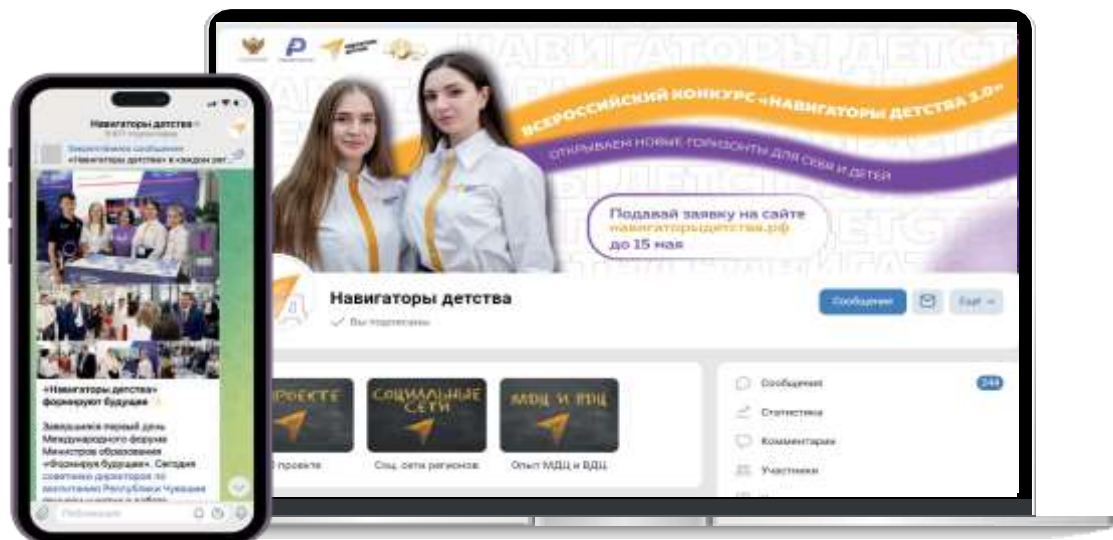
Навигаторы детства
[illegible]
Закреплённое сообщение
«Навигаторы детства» в каждой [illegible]

«Навигаторы детства» формируют будущее

Завершился первый день Международного форума Министров образования «Формируя будущее». Сегодня советники директоров по воспитанию Республики Чувашия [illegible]

Публикация

НАВИГАТОРЫ ДЕТСТВА
ВСЕРОССИЙСКИЙ КОНКУРС «НАВИГАТОРЫ ДЕТСТВА 3.0»
ОТКРЫВАЕМ НОВЫЕ ГОРИЗОНТЫ ДЛЯ СЕБЯ И ДЕТЕЙ
Подавай заявку на сайте навигаторыдетства.рф до 15 мая

Навигаторы детства
Вы подписаны
Сообщение
Ещё

О ПРОЕКТЕ
О проекте
СОЦИАЛЬНЫЕ СЕТИ
Соц. сети регионов
МДЦ И ВДЦ
Опыт МДЦ и ВДЦ

Сообщения 244
Статистика
Комментарии
Участники